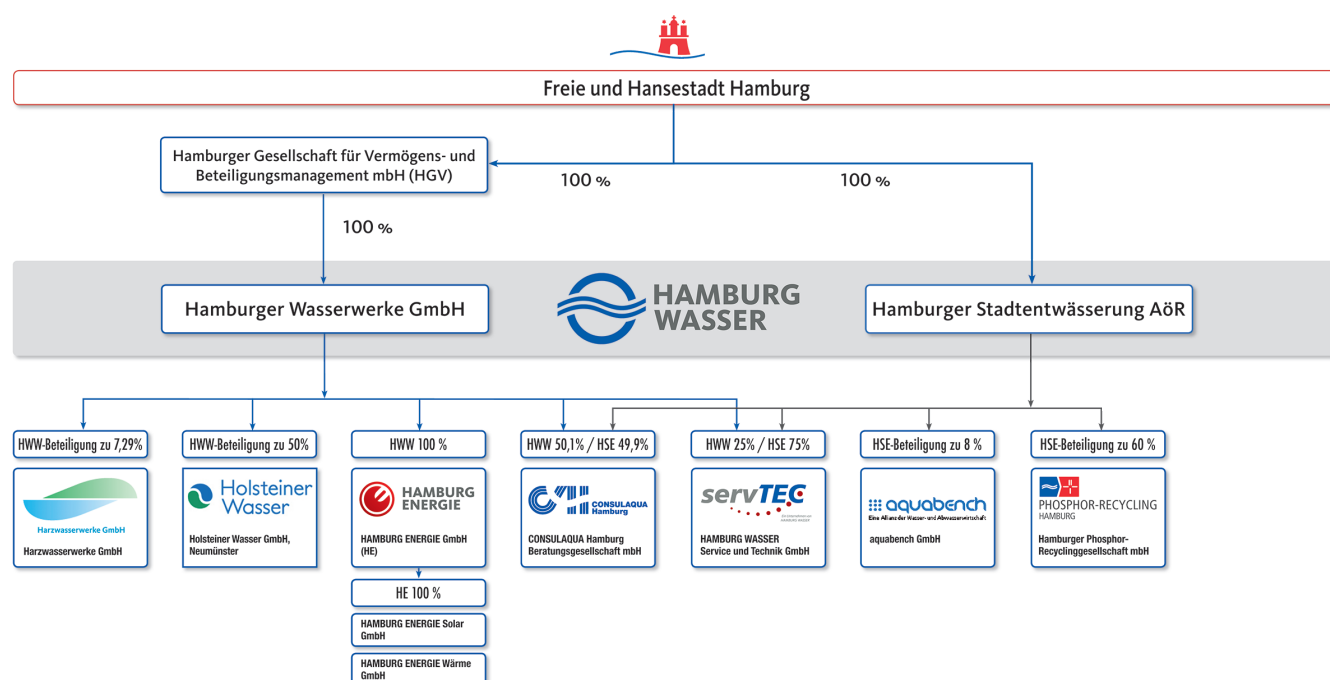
Freie und Hansestadt Hamburg

Hamburger Gesellschaft für Vermögens- und Beteiligungsmanagement mbH (HGV)

100 %

100 %

100 %

HAMBURG WASSER

Hamburger Wasserwerke GmbH

Hamburger Stadtentwässerung AöR

HWW-Beteiligung zu 7,29%

Harzwasserwerke GmbH

Harzwasserwerke GmbH

HWW-Beteiligung zu 50%

Holsteiner Wasser

Holsteiner Wasser GmbH, Neumünster

HWW 100 %

HAMBURG ENERGIE

HAMBURG ENERGIE GmbH (HE)

HE 100 %

HAMBURG ENERGIE Solar GmbH

HAMBURG ENERGIE Wärme GmbH

HWW 50,1% / HSE 49,9%

CONSULAQUA Hamburg

CONSULAQUA Hamburg Beratungsgesellschaft mbH

HWW 25% / HSE 75%

servTEC

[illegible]

HAMBURG WASSER Service und Technik GmbH

HSE-Beteiligung zu 8 %

aquabench

Eine Allianz der Wasser- und Abwasserwirtschaft

aquabench GmbH

HSE-Beteiligung zu 60 %

PHOSPHOR-RECYCLING HAMBURG

Hamburger Phosphor-Recyclinggesellschaft mbH